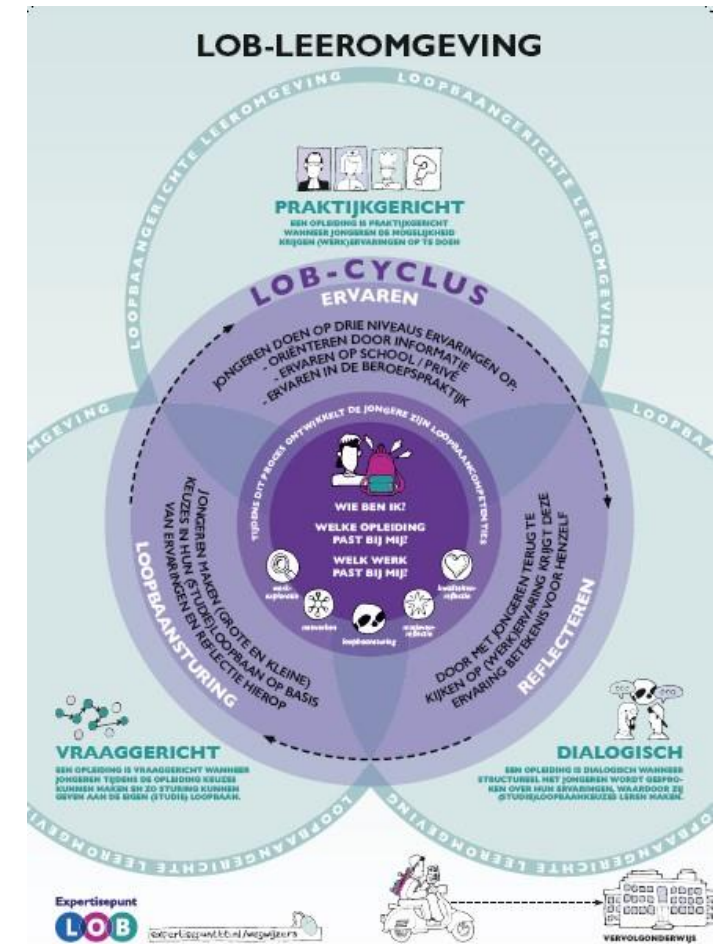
LOB-LEEROMGEVING

LOOPBAANGERICHTE LEEROMGEVING

PRAKTIJKGERICHT
EEN OPLEIDING IS PRAKTIJKGERICHT WANNEER JONGEREN DE MOGELIJKHEID KRIJGEN (WERK)ERVARINGEN OP TE DOEN

LOB-CYCLUS

ERVAREN

JONGEREN DOEN OP DRIE NIVEAUS ERVARINGEN OP:
- ORIËNTEREN DOOR INFORMATIE
- ERVAREN OP SCHOOL / PRIVÉ
- ERVAREN IN DE BEROEPSPRAKTIJK

TIJDENS DIT PROCES ONTWIKKELT DE JONGERE ZIJN LOOPBAANCOMPETENTIES

WIE BEN IK?
WELKE OPLEIDING PAST BIJ MIJ?
WELK WERK PAST BIJ MIJ?

werkexploratie
kwaliteitenreflectie
netwerken
motievenreflectie
loopbaansturing

JONGEREN MAKEN (GROTE EN KLEINE) KEUZES IN HUN (STUDIE)LOOPBAAN OP BASIS VAN ERVARINGEN EN REFLECTIE HIEROP

LOOPBAANSTURING

DOOR MET JONGEREN TERUG TE KIJKEN OP (WERK)ERVARING KRIJGT DEZE ERVARING BETEKENIS VOOR HENZELF

REFLECTEREN

VRAAGGERICHT
EEN OPLEIDING IS VRAAGGERICHT WANNEER JONGEREN TIJDENS DE OPLEIDING KEUZES KUNNEN MAKEN EN ZO STURING KUNNEN GEVEN AAN DE EIGEN (STUDIE) LOOPBAAN.

DIALOGISCH
EEN OPLEIDING IS DIALOGISCH WANNEER STRUCTUREEL MET JONGEREN WORDT GESPROKEN OVER HUN ERVARINGEN, WAAROOR ZIJ (STUDIE)LOOPBAANKEUZES LEREN MAKEN.

LOOPBAANGERICHTE LEEROMGEVING

Expertisepunt LOB
expertisepuntlob.nl/wegwijzers

VERVOLGONDERWIJS